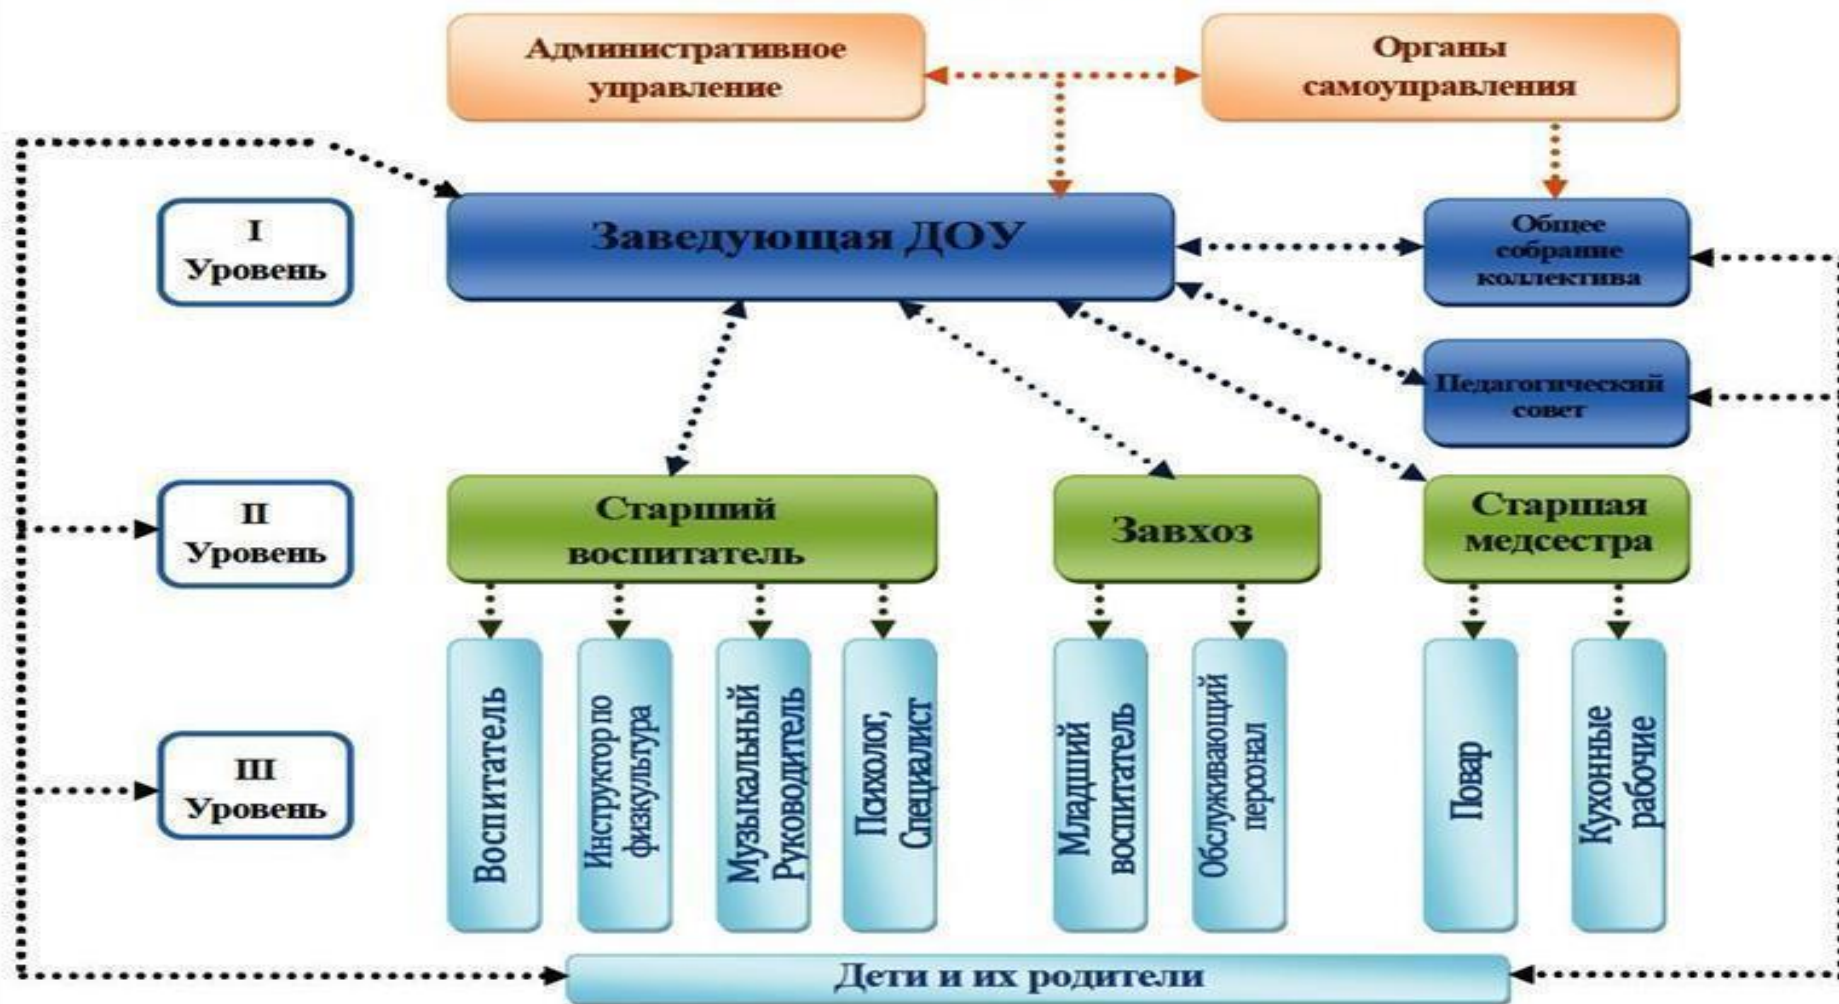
Административное управление

Органы самоуправления

I Уровень

Заведующая ДОУ

Общее собрание коллектива

Педагогический совет

II Уровень

Старший воспитатель

Завхоз

Старшая медсестра

III Уровень

Воспитатель

Инструктор по физкультура

Музыкальный Руководитель

Психолог, Специалист

Младший воспитатель

Обслуживающий персонал

Повар

Кухонные рабочие

Дети и их родители